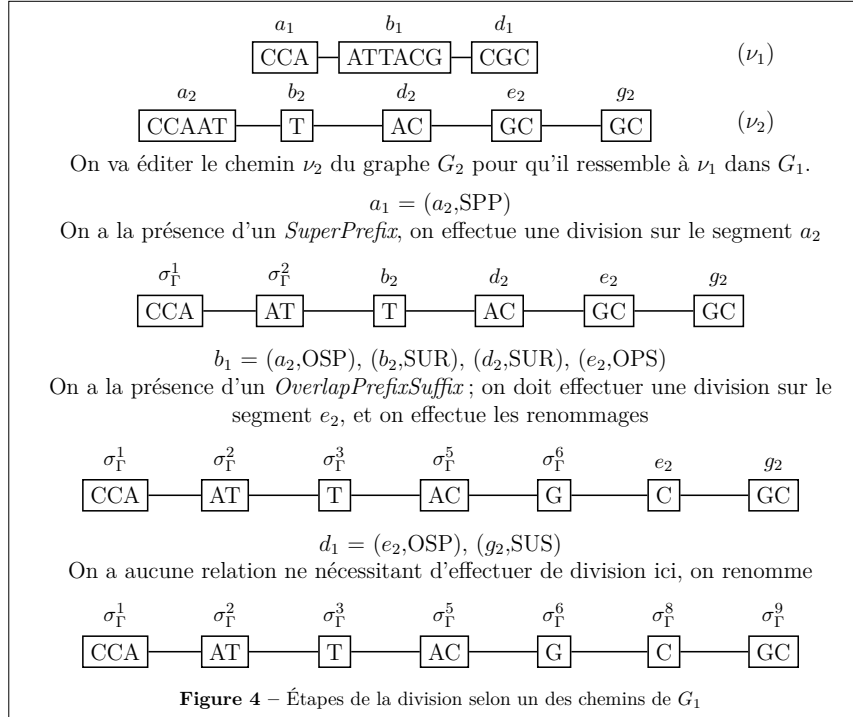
$a_1$ $b_1$ $d_1$

CCA — ATTACG — CGC $(\nu_1)$

$a_2$ $b_2$ $d_2$ $e_2$ $g_2$

CCAAT — T — AC — GC — GC $(\nu_2)$

On va éditer le chemin $\nu_2$ du graphe $G_2$ pour qu'il ressemble à $\nu_1$ dans $G_1$.

$a_1 = (a_2,\text{SPP})$

On a la présence d'un *SuperPrefix*, on effectue une division sur le segment $a_2$

$\sigma_\Gamma^1$ $\sigma_\Gamma^2$ $b_2$ $d_2$ $e_2$ $g_2$

CCA — AT — T — AC — GC — GC

$b_1 = (a_2,\text{OSP}), (b_2,\text{SUR}), (d_2,\text{SUR}), (e_2,\text{OPS})$

On a la présence d'un *OverlapPrefixSuffix* ; on doit effectuer une division sur le segment $e_2$, et on effectue les renommages

$\sigma_\Gamma^1$ $\sigma_\Gamma^2$ $\sigma_\Gamma^3$ $\sigma_\Gamma^5$ $\sigma_\Gamma^6$ $e_2$ $g_2$

CCA — AT — T — AC — G — C — GC

$d_1 = (e_2,\text{OSP}), (g_2,\text{SUS})$

On a aucune relation ne nécessitant d'effectuer de division ici, on renomme

$\sigma_\Gamma^1$ $\sigma_\Gamma^2$ $\sigma_\Gamma^3$ $\sigma_\Gamma^5$ $\sigma_\Gamma^6$ $\sigma_\Gamma^8$ $\sigma_\Gamma^9$

CCA — AT — T — AC — G — C — GC

**Figure 4** – Étapes de la division selon un des chemins de $G_1$